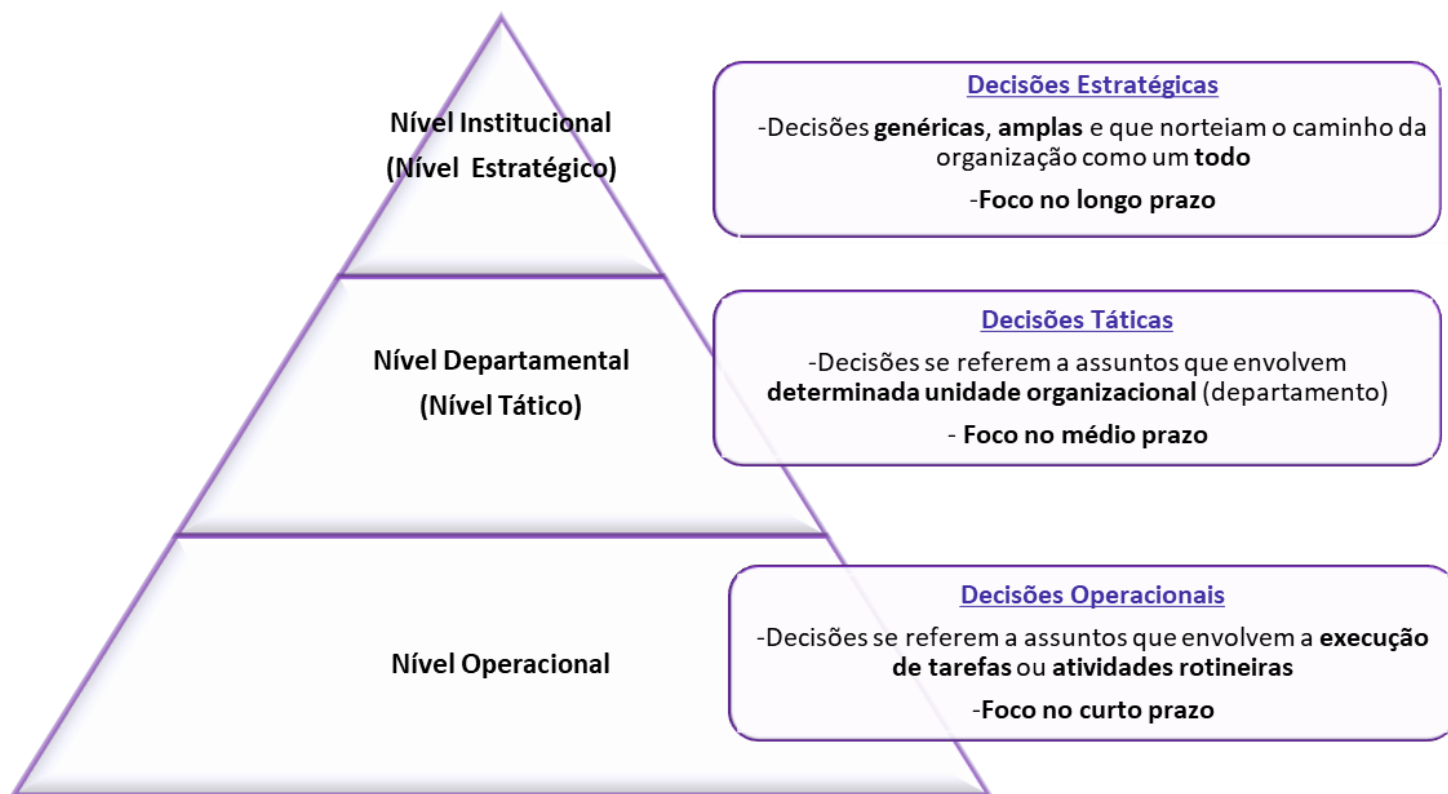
Nível Institucional
(Nível Estratégico)

Decisões Estratégicas

-Decisões genéricas, amplas e que norteiam o caminho da organização como um todo

-Foco no longo prazo

Nível Departamental
(Nível Tático)

Decisões Táticas

-Decisões se referem a assuntos que envolvem determinada unidade organizacional (departamento)

- Foco no médio prazo

Nível Operacional

Decisões Operacionais

-Decisões se referem a assuntos que envolvem a execução de tarefas ou atividades rotineiras

-Foco no curto prazo